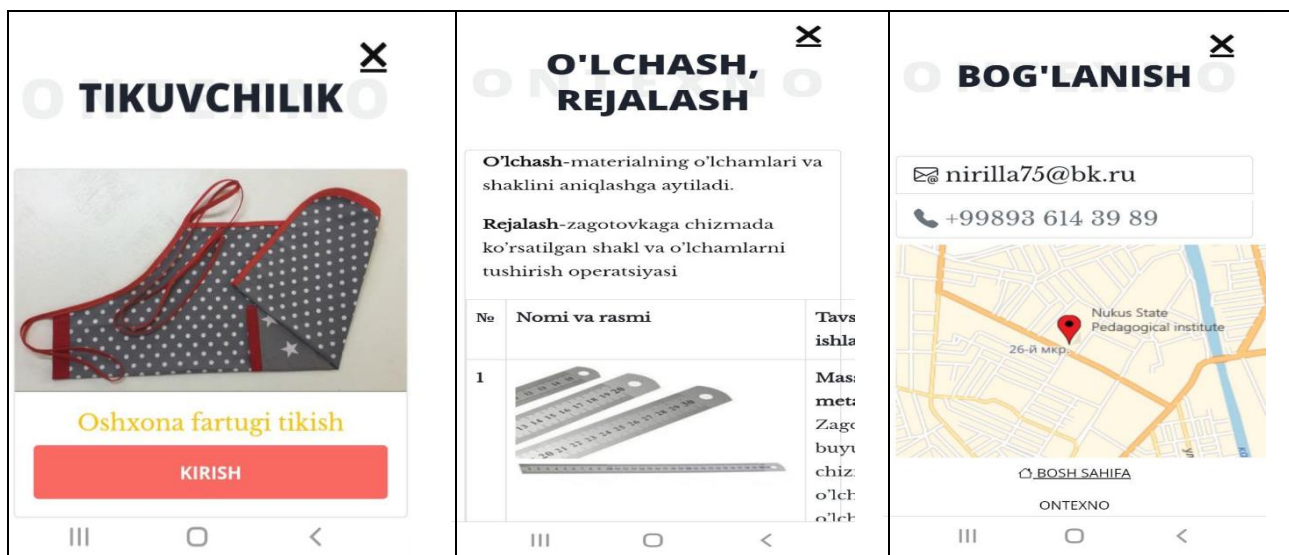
O N T E X N O
TIKUVCHILIK

Oshxona fartugi tikish

KIRISH

O N T E X N O
O'LCHASH, REJALASH

O'lchash-materialning o'lchamlari va shaklini aniqlashga aytiladi.

Rejalash-zagotovkaga chizmada ko'rsatilgan shakl va o'lchamlarni tushirish operatsiyasi

| № | Nomi va rasmi | Tavs ishla |
|---|---|---|
| 1 | | Mas meta Zago buyu chiz o'lch o'lch |

O N T E X N O
BOG'LANISH

nirilla75@bk.ru

+99893 614 39 89

Nukus State Pedagogical institute
26-й мкр.

BOSH SAHIFA

ONTEXNO